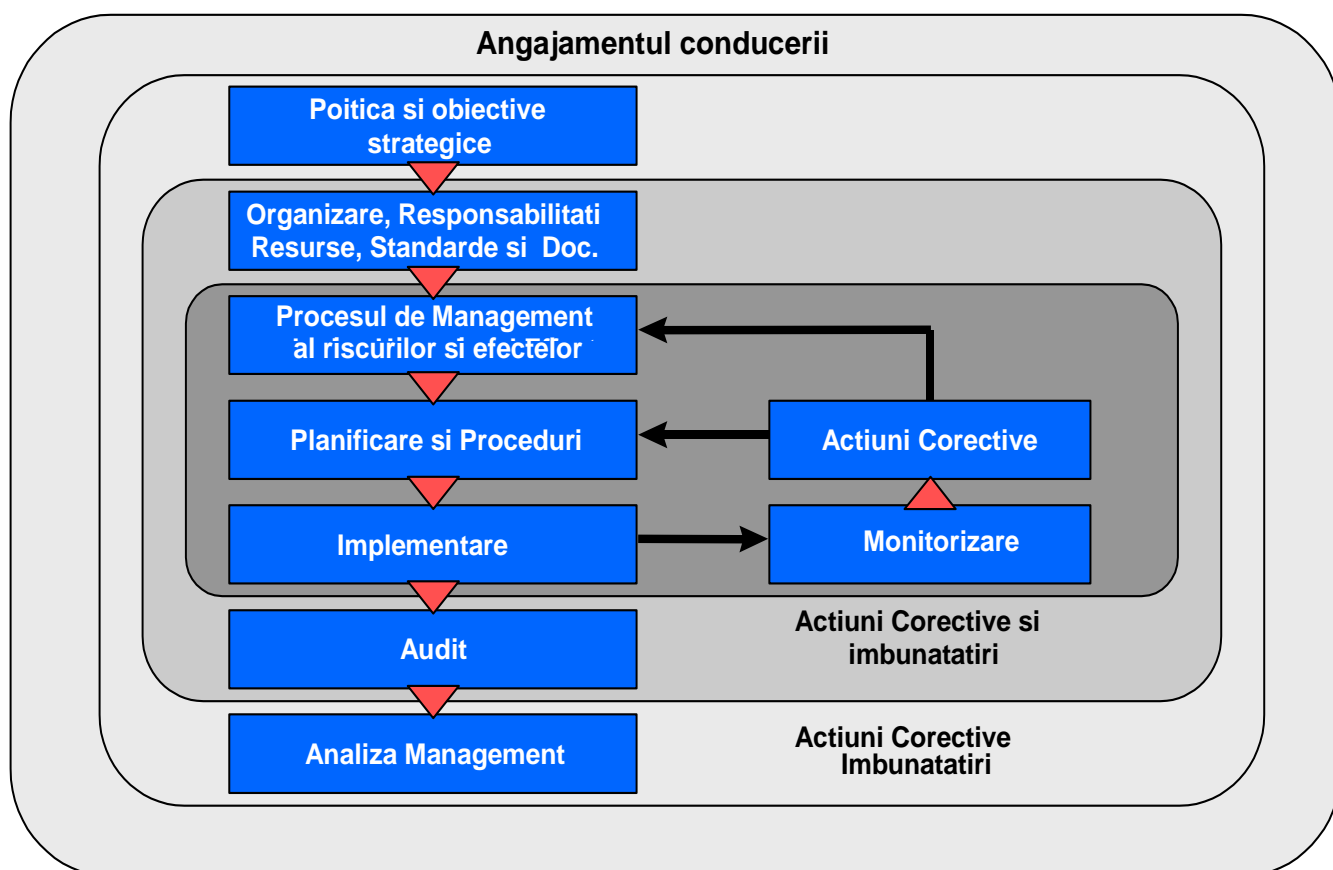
Angajamentul conducerii

Poitica si obiective strategice

Organizare, Responsabilitati Resurse, Standarde si Doc.

Procesul de Management al riscurilor si efectelor

Planificare si Proceduri

Actiuni Corective

Implementare

Monitorizare

Actiuni Corective si imbunatatiri

Audit

Analiza Management

Actiuni Corective Imbunatatiri